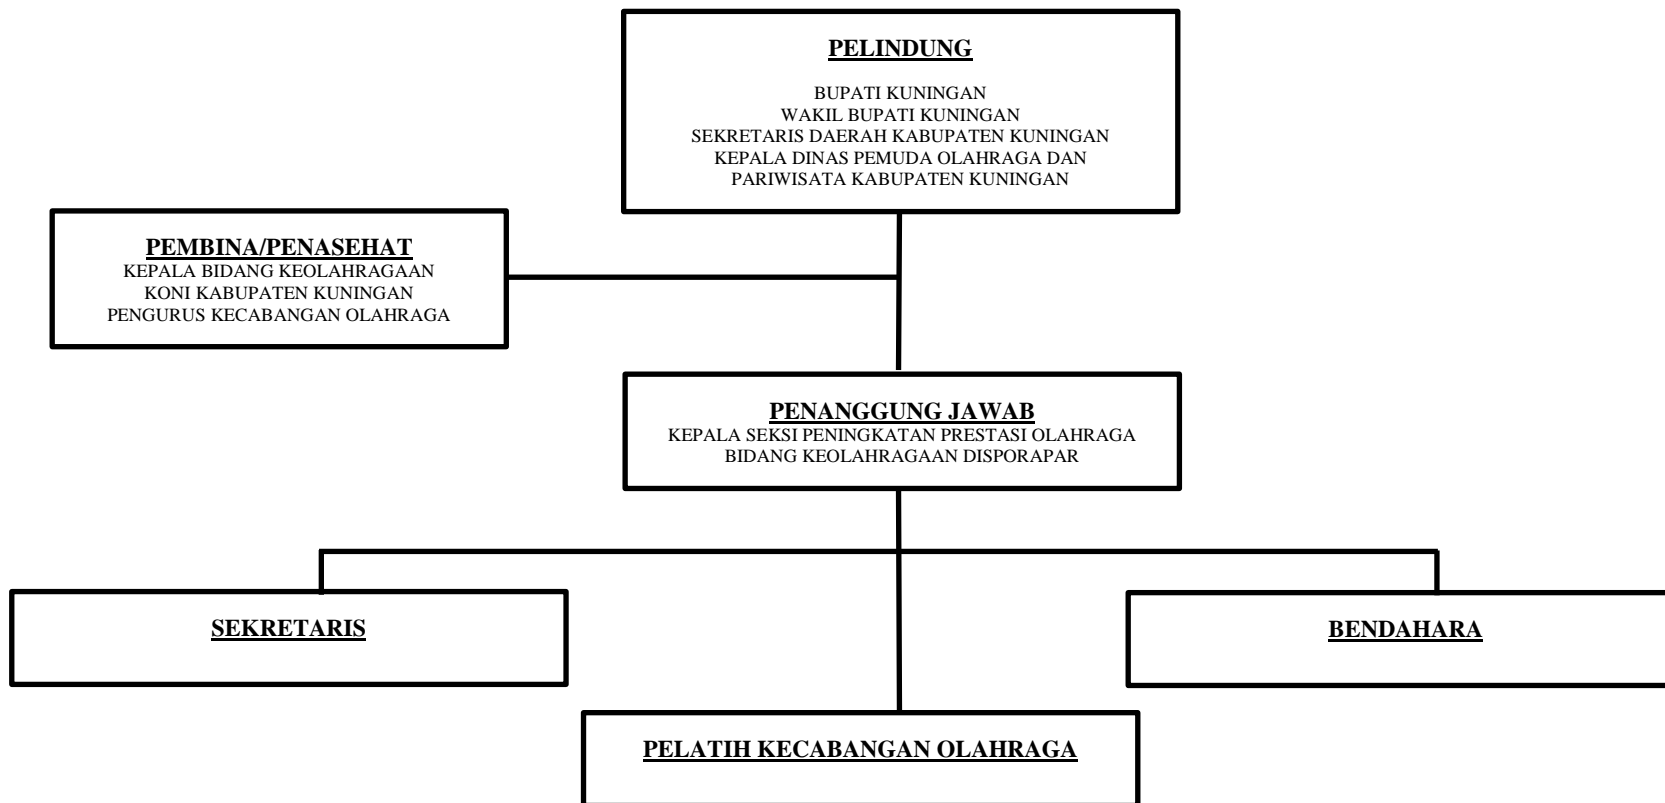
PELINDUNG

BUPATI KUNINGAN
WAKIL BUPATI KUNINGAN
SEKRETARIS DAERAH KABUPATEN KUNINGAN
KEPALA DINAS PEMUDA OLAHRAGA DAN
PARIWISATA KABUPATEN KUNINGAN

PEMBINA/PENASEHAT
KEPALA BIDANG KEOLAHRAGAAN
KONI KABUPATEN KUNINGAN
PENGURUS KECABANGAN OLAHRAGA

PENANGGUNG JAWAB
KEPALA SEKSI PENINGKATAN PRESTASI OLAHRAGA
BIDANG KEOLAHRAGAAN DISPORAPAR

SEKRETARIS

BENDAHARA

PELATIH KECABANGAN OLAHRAGA